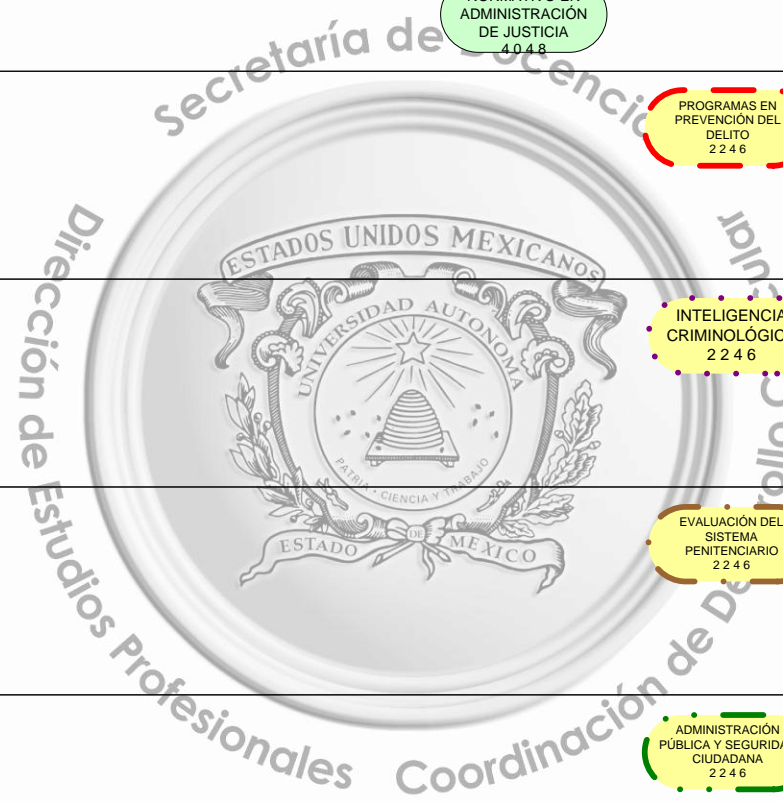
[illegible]
ADMINISTRACIÓN
DE JUSTICIA
4 0 4 8

Secretaría de Docencia

PROGRAMAS EN PREVENCIÓN DEL DELITO
2 2 4 6

ESTADOS UNIDOS MEXICANOS
UNIVERSIDAD AUTONOMA
PATRIA · CIENCIA Y TRABAJO
ESTADO DE MEXICO

INTELIGENCIA CRIMINOLÓGIC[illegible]
2 2 4 6

EVALUACIÓN DEL SISTEMA PENITENCIARIO
2 2 4 6

ADMINISTRACIÓN PÚBLICA Y SEGURIDA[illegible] CIUDADANA
2 2 4 6

Dirección de Estudios Profesionales

Coordinación de Desarrollo Curricular